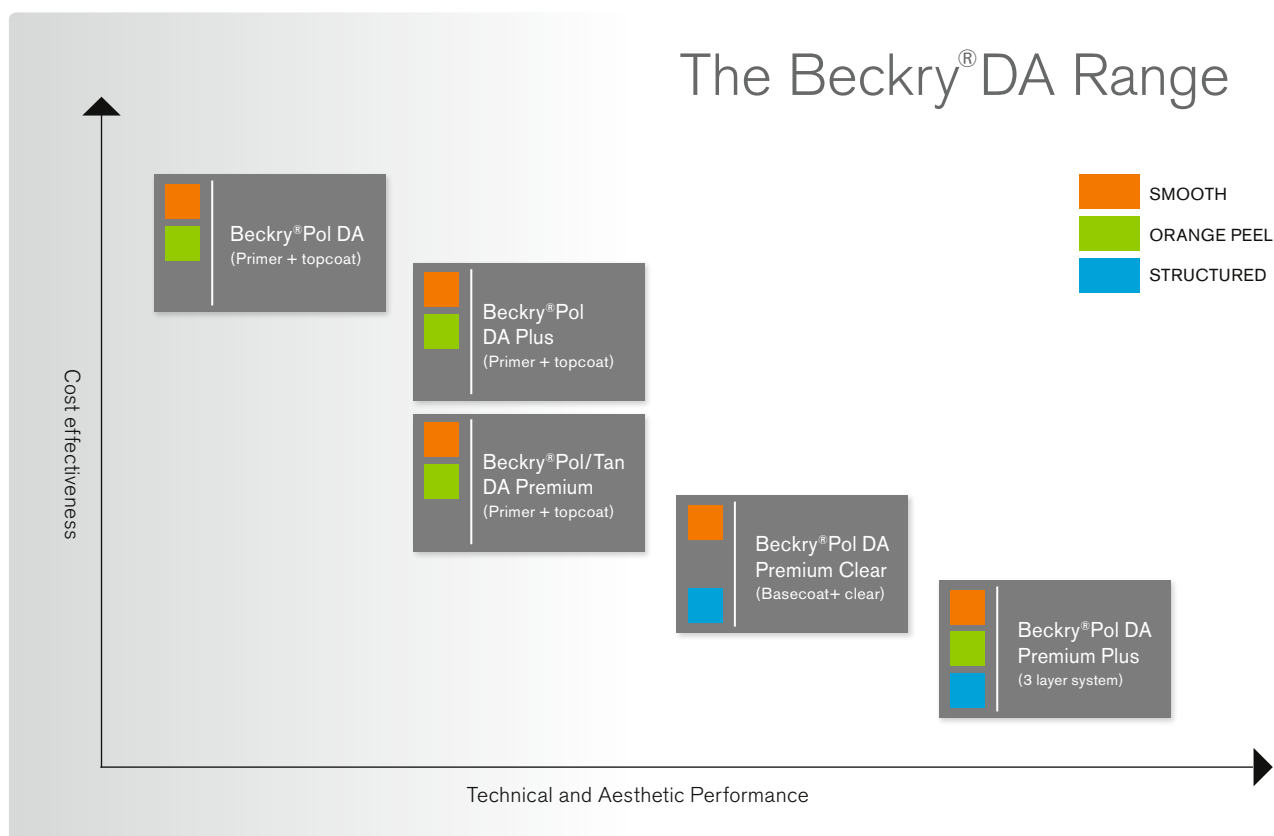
The Beckry®DA Range

SMOOTH
ORANGE PEEL
STRUCTURED

Beckry®Pol DA
(Primer + topcoat)

Beckry®Pol DA Plus
(Primer + topcoat)

Beckry®Pol/Tan DA Premium
(Primer + topcoat)

Beckry®Pol DA Premium Clear
(Basecoat+ clear)

Beckry®Pol DA Premium Plus
(3 layer system)

Cost effectiveness

Technical and Aesthetic Performance